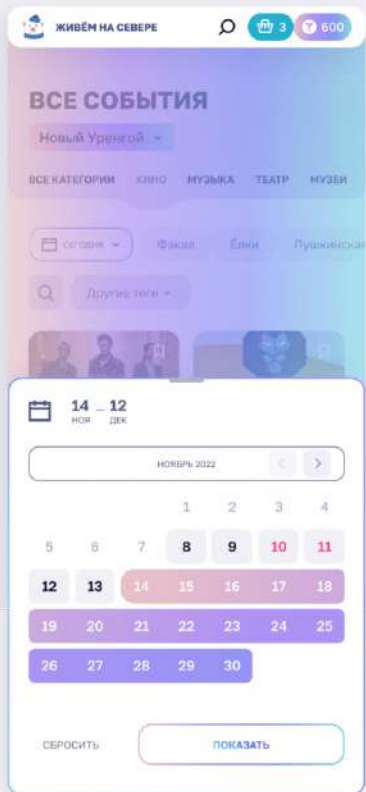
ЖИВЁМ НА СЕВЕРЕ

3

600

ВСЕ СОБЫТИЯ

Новый Уренгой

ВСЕ КАТЕГОРИИ КИНО МУЗЫКА ТЕАТР МУЗЕИ

сегодня Факел Ёлки Пушкинская

Другие теги

14 — 12
НОЯ ДЕК

НОЯБРЬ 2022

| | | | | | | |
|---|---|---|---|---|---|---|
| | | | 1 | 2 | 3 | 4 |
| 5 | 6 | 7 | 8 | 9 | 10 | 11 |
| 12 | 13 | 14 | 15 | 16 | 17 | 18 |
| 19 | 20 | 21 | 22 | 23 | 24 | 25 |
| 26 | 27 | 28 | 29 | 30 | | |

СБРОСИТЬ

ПОКАЗАТЬ